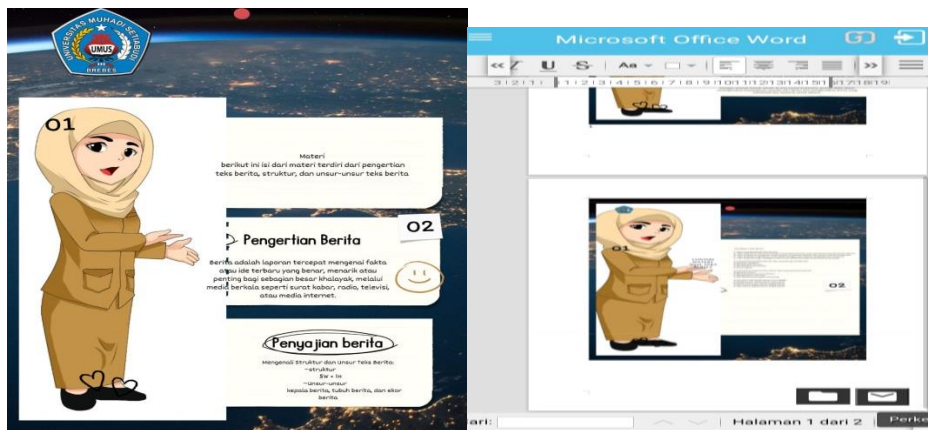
UNIVERSITAS MUHADI SETIABUDI
UMUS
BREBES

01

Materi
berikut ini isi dari materi terdiri dari pengertian teks berita, struktur, dan unsur-unsur teks berita

02

Pengertian Berita

Berita adalah laporan tercepat mengenai fakta atau ide terbaru yang benar, menarik atau penting bagi sebagian besar khalayak, melalui media berkala seperti surat kabar, radio, televisi, atau media internet.

Penyajian berita

Mengenali Struktur dan Unsur Teks Berita:
-struktur
5W + 1H
-Unsur-unsur
kepala berita, tubuh berita, dan ekor berita

Microsoft Office Word

01

02

ari:

Halaman 1 dari 2

Perke